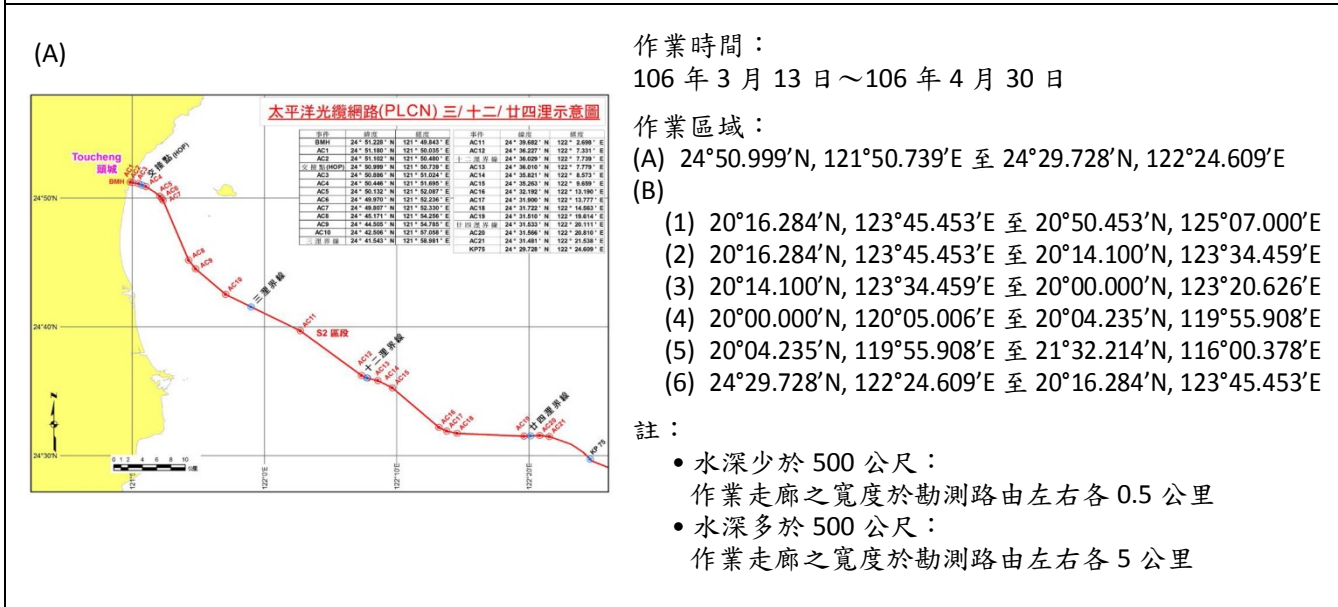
(A)

太平洋光纜網路(PLCN) 三/十二/廿四浬示意圖

| 事件 | 緯度 | 經度 |
|---|---|---|
| BMH | 24° 51.228' N | 121° 49.843' E |
| AC1 | 24° 51.180' N | 121° 50.035' E |
| AC2 | 24° 51.102' N | 121° 50.480' E |
| 交接點(HOP) | 24° 50.999' N | 121° 50.739' E |
| AC3 | 24° 50.886' N | 121° 51.024' E |
| AC4 | 24° 50.446' N | 121° 51.695' E |
| AC5 | 24° 50.132' N | 121° 52.087' E |
| AC6 | 24° 49.970' N | 121° 52.236' E |
| AC7 | 24° 49.807' N | 121° 52.330' E |
| AC8 | 24° 45.171' N | 121° 54.236' E |
| AC9 | 24° 44.505' N | 121° 54.785' E |
| AC10 | 24° 42.506' N | 121° 57.058' E |
| 三浬界線 | 24° 41.543' N | 121° 58.981' E |

| 事件 | 緯度 | 經度 |
|---|---|---|
| AC11 | 24° 39.682' N | 122° 2.698' E |
| AC12 | 24° 36.227' N | 122° 7.331' E |
| 十二浬界線 | 24° 36.029' N | 122° 7.739' E |
| AC13 | 24° 36.010' N | 122° 7.779' E |
| AC14 | 24° 35.821' N | 122° 8.573' E |
| AC15 | 24° 35.263' N | 122° 9.659' E |
| AC16 | 24° 32.192' N | 122° 13.190' E |
| AC17 | 24° 31.906' N | 122° 13.777' E |
| AC18 | 24° 31.722' N | 122° 14.583' E |
| AC19 | 24° 31.510' N | 122° 19.614' E |
| 廿四浬界線 | 24° 31.533' N | 122° 20.111' E |
| AC20 | 24° 31.566' N | 122° 20.810' E |
| AC21 | 24° 31.481' N | 122° 21.538' E |
| KP75 | 24° 29.728' N | 122° 24.609' E |

Toucheng
頭城
BMH AC1 AC2 交接點(HOP) AC3 AC4 AC5 AC6 AC7 AC8 AC9 AC10 三浬界線 AC11 S2 區段 AC12 十二浬界線 AC13 AC14 AC15 AC16 AC17 AC18 AC19 廿四浬界線 AC20 AC21 KP 75
24°50'N
24°40'N
24°30'N
0 1 2 4 6 8 10 公里
121°50'E 122°0'E 122°10'E 122°20'E

作業時間：
106 年 3 月 13 日～106 年 4 月 30 日

作業區域：
(A) 24°50.999'N, 121°50.739'E 至 24°29.728'N, 122°24.609'E
(B)
(1) 20°16.284'N, 123°45.453'E 至 20°50.453'N, 125°07.000'E
(2) 20°16.284'N, 123°45.453'E 至 20°14.100'N, 123°34.459'E
(3) 20°14.100'N, 123°34.459'E 至 20°00.000'N, 123°20.626'E
(4) 20°00.000'N, 120°05.006'E 至 20°04.235'N, 119°55.908'E
(5) 20°04.235'N, 119°55.908'E 至 21°32.214'N, 116°00.378'E
(6) 24°29.728'N, 122°24.609'E 至 20°16.284'N, 123°45.453'E

註：
• 水深少於 500 公尺：
作業走廊之寬度於勘測路由左右各 0.5 公里
• 水深多於 500 公尺：
作業走廊之寬度於勘測路由左右各 5 公里